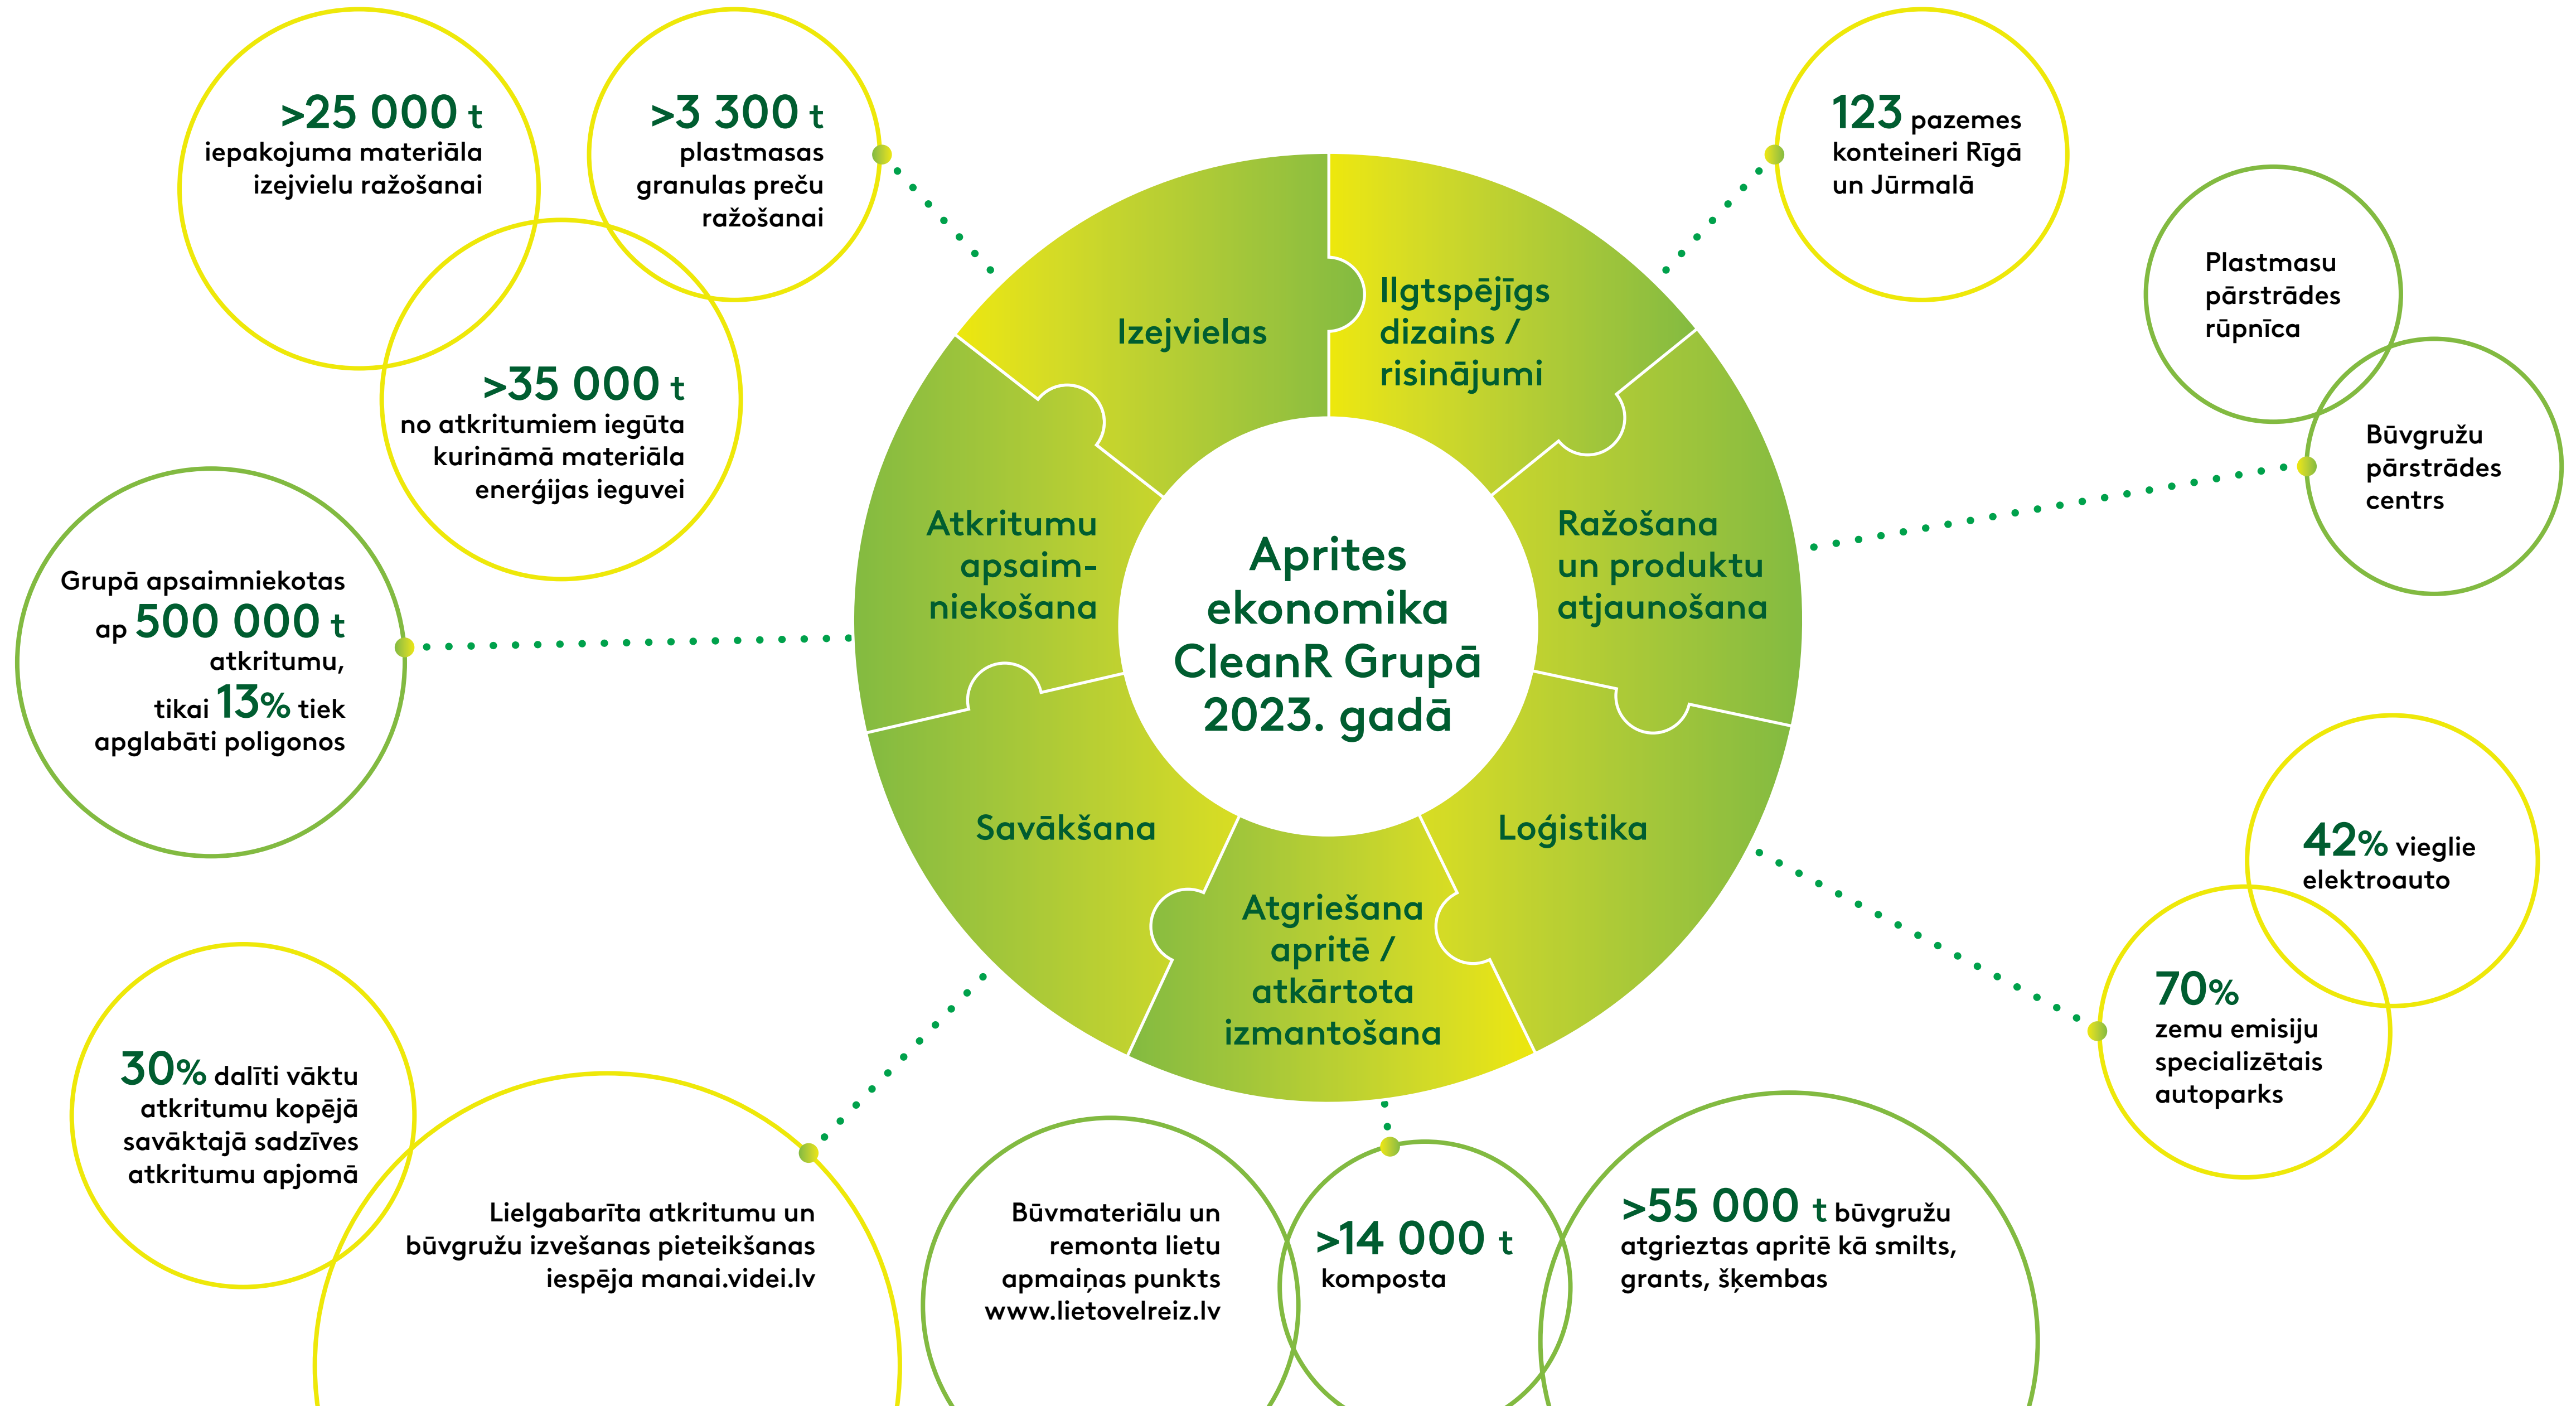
Aprites ekonomika CleanR Grupā 2023. gadā

Izejvielas

Ilgtspējīgs dizains / risinājumi

Ražošana un produktu atjaunošana

Loģistika

Atgriešana apritē / atkārtota izmantošana

Savākšana

Atkritumu apsaimniekošana

>25 000 t iepakojuma materiāla izejvielu ražošanai

>3 300 t plastmasas granulas preču ražošanai

>35 000 t no atkritumiem iegūta kurināmā materiāla enerģijas ieguvei

123 pazemes konteineri Rīgā un Jūrmalā

Plastmasu pārstrādes rūpnīca

Būvgružu pārstrādes centrs

Grupā apsaimniekotas ap 500 000 t atkritumu, tikai 13% tiek apglabāti poligonos

42% vieglie elektroauto

70% zemu emisiju specializētais autoparks

30% dalīti vāktu atkritumu kopējā savāktajā sadzīves atkritumu apjomā

Lielgabarīta atkritumu un būvgružu izvešanas pieteikšanas iespēja manai.videi.lv

Būvmateriālu un remonta lietu apmaiņas punkts www.lietovelreiz.lv

>14 000 t komposta

>55 000 t būvgružu atgrieztas apritē kā smilts, grants, šķembas